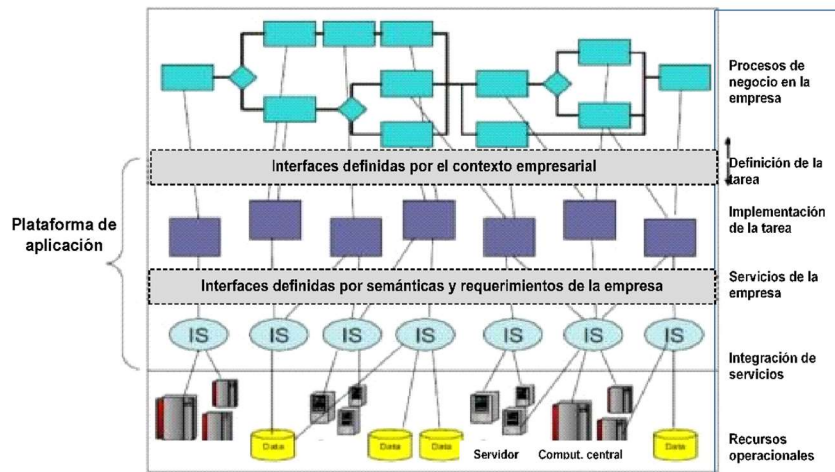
Procesos de negocio en la empresa

Interfaces definidas por el contexto empresarial

Definición de la tarea

Plataforma de aplicación

Implementación de la tarea

Interfaces definidas por semánticas y requerimientos de la empresa

Servicios de la empresa

IS IS IS IS IS IS IS

Integración de servicios

Data Data Data Data Data

Servidor Comput. central

Recursos operacionales